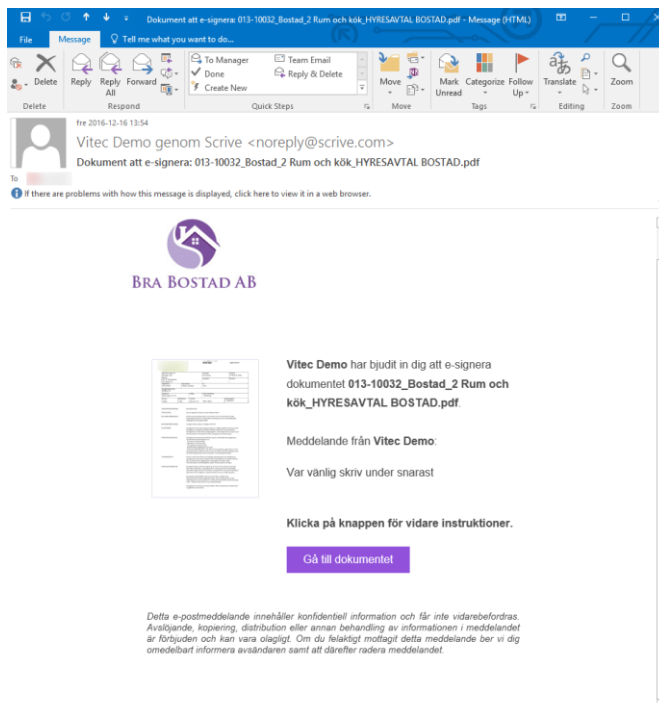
Dokument att e-signera: 013-10032_Bostad_2 Rum och kök_HYRESAVTAL BOSTAD.pdf - Message (HTML)

File Message Tell me what you want to do...

Delete Reply Reply All Forward To Manager Team Email Done Reply & Delete Create New Move Mark Unread Categorize Follow Up Translate Zoom

Delete Respond Quick Steps Move Tags Editing Zoom

fre 2016-12-16 13:54

Vitec Demo genom Scrive <noreply@scrive.com>

Dokument att e-signera: 013-10032_Bostad_2 Rum och kök_HYRESAVTAL BOSTAD.pdf

To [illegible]

If there are problems with how this message is displayed, click here to view it in a web browser.

BRA BOSTAD AB

**Vitec Demo** har bjudit in dig att e-signera dokumentet **013-10032_Bostad_2 Rum och kök_HYRESAVTAL BOSTAD.pdf**.

Meddelande från **Vitec Demo**:

Var vänlig skriv under snarast

**Klicka på knappen för vidare instruktioner.**

Gå till dokumentet

Detta e-postmeddelande innehåller konfidentiell information och får inte vidarebefordras. Avslöjande, kopiering, distribution eller annan behandling av informationen i meddelandet är förbjuden och kan vara olagligt. Om du felaktigt mottagit detta meddelande ber vi dig omedelbart informera avsändaren samt att därefter radera meddelandet.